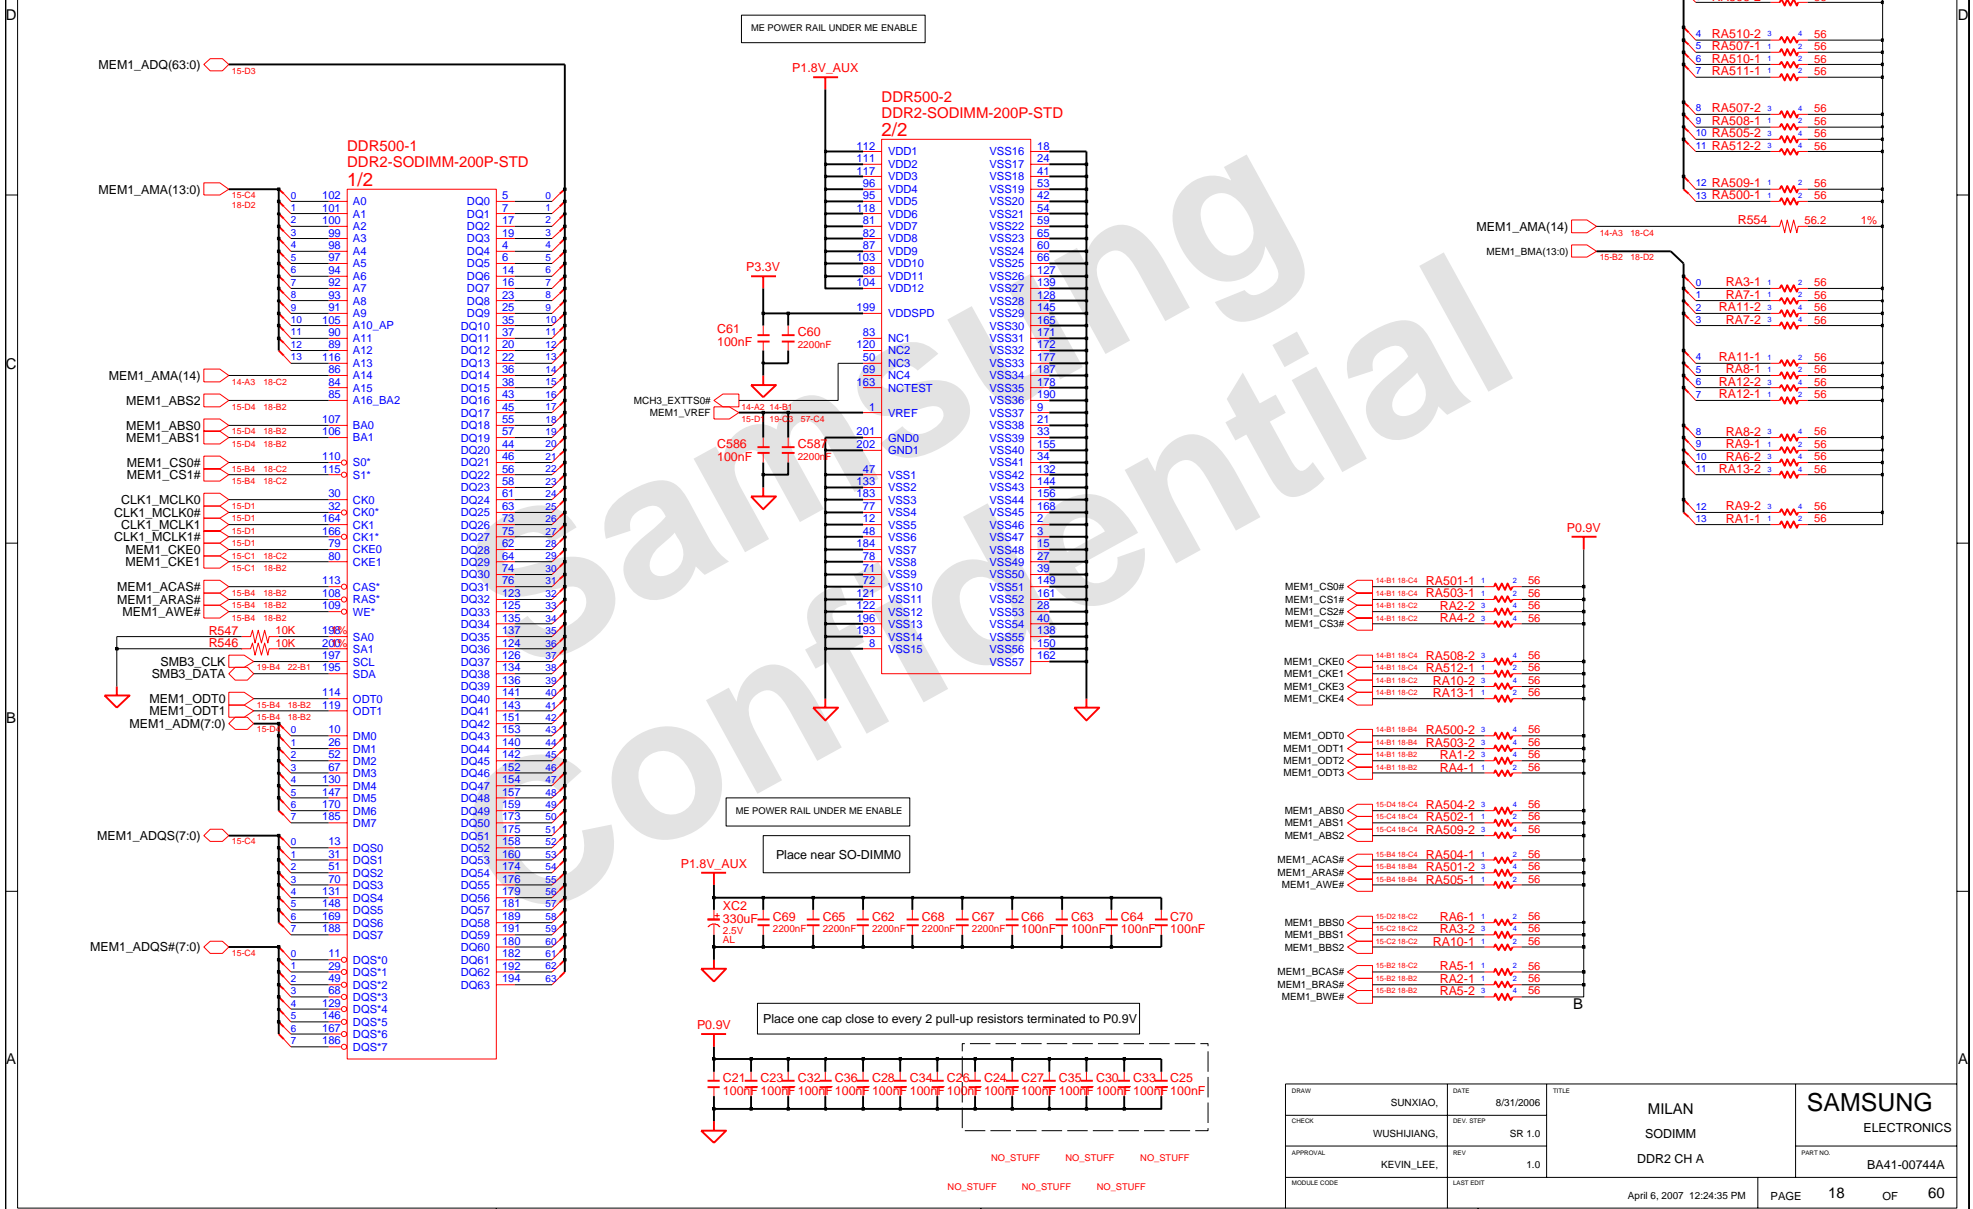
D D
C C
B B
A A

ME POWER RAIL UNDER ME ENABLE

Samsung Confidential

MEM1_ADQ(63:0) 15-D3

DDR500-1
DDR2-SODIMM-200P-STD
1/2

MEM1_AMA(13:0) 15-C4 18-D2

| | | | | | |
|---|---|---|---|---|---|
| 0 | 102 | A0 | DQ0 | 5 | 0 |
| 1 | 101 | A1 | DQ1 | 7 | 1 |
| 2 | 100 | A2 | DQ2 | 17 | 2 |
| 3 | 99 | A3 | DQ3 | 19 | 3 |
| 4 | 98 | A4 | DQ4 | 4 | 4 |
| 5 | 97 | A5 | DQ5 | 6 | 5 |
| 6 | 94 | A6 | DQ6 | 14 | 6 |
| 7 | 92 | A7 | DQ7 | 16 | 7 |
| 8 | 93 | A8 | DQ8 | 23 | 8 |
| 9 | 91 | A9 | DQ9 | 25 | 9 |
| 10 | 105 | A10_AP | DQ10 | 35 | 10 |
| 11 | 90 | A11 | DQ11 | 37 | 11 |
| 12 | 89 | A12 | DQ12 | 20 | 12 |
| 13 | 116 | A13 | DQ13 | 22 | 13 |
| | 86 | A14 | DQ14 | 36 | 14 |
| | 84 | A15 | DQ15 | 38 | 15 |
| | 85 | A16_BA2 | DQ16 | 43 | 16 |

MEM1_AMA(14) 14-A3 18-C2
MEM1_ABS2 15-D4 18-B2
MEM1_ABS0 15-D4 18-B2 107 BA0 DQ17 45 17
MEM1_ABS1 15-D4 18-B2 106 BA1 DQ18 55 18
DQ19 57 19
DQ20 44 20
MEM1_CS0# 15-B4 18-C2 110 S0* DQ21 46 21
MEM1_CS1# 15-B4 18-C2 115 S1* DQ22 56 22
DQ23 58 23
CLK1_MCLK0 15-D1 30 CK0 DQ24 61 24
CLK1_MCLK0# 15-D1 32 CK0* DQ25 63 25
CLK1_MCLK1 15-D1 164 CK1 DQ26 73 26
CLK1_MCLK1# 15-D1 166 CK1* DQ27 75 27
MEM1_CKE0 15-C1 18-C2 79 CKE0 DQ28 62 28
MEM1_CKE1 15-C1 18-B2 80 CKE1 DQ29 64 29
DQ30 74 30
MEM1_ACAS# 15-B4 18-B2 113 CAS* DQ31 76 31
MEM1_ARAS# 15-B4 18-B2 108 RAS* DQ32 123 32
MEM1_AWE# 15-B4 18-B2 109 WE* DQ33 125 33
DQ34 135 34
R547 10K 198 5% SA0 DQ35 137 35
R546 10K 200 5% SA1 DQ36 124 36
SMB3_CLK 19-B4 22-B1 197 SCL DQ37 126 37
SMB3_DATA 195 SDA DQ38 134 38
DQ39 136 39
MEM1_ODT0 15-B4 18-B2 114 ODT0 DQ40 141 40
MEM1_ODT1 15-B4 18-B2 119 ODT1 DQ41 143 41
MEM1_ADM(7:0) 15-D4
0 10 DM0 DQ42 151 42
1 26 DM1 DQ43 153 43
2 52 DM2 DQ44 140 44
3 67 DM3 DQ45 142 45
4 130 DM4 DQ46 152 46
5 147 DM5 DQ47 154 47
6 170 DM6 DQ48 157 48
7 185 DM7 DQ49 159 49
DQ50 173 50
MEM1_ADQS(7:0) 15-C4 DQ51 175 51
0 13 DQS0 DQ52 158 52
1 31 DQS1 DQ53 160 53
2 51 DQS2 DQ54 174 54
3 70 DQS3 DQ55 176 55
4 131 DQS4 DQ56 179 56
5 148 DQS5 DQ57 181 57
6 169 DQS6 DQ58 189 58
7 188 DQS7 DQ59 191 59
DQ60 180 60
MEM1_ADQS#(7:0) 15-C4 DQ61 182 61
0 11 DQS*0 DQ62 192 62
1 29 DQS*1 DQ63 194 63
2 49 DQS*2
3 68 DQS*3
4 129 DQS*4
5 146 DQS*5
6 167 DQS*6
7 186 DQS*7

P1.8V_AUX
DDR500-2
DDR2-SODIMM-200P-STD
2/2

112 VDD1 VSS16 18
111 VDD2 VSS17 24
117 VDD3 VSS18 41
96 VDD4 VSS19 53
95 VDD5 VSS20 42
118 VDD6 VSS21 54
81 VDD7 VSS22 59
82 VDD8 VSS23 65
87 VDD9 VSS24 60
103 VDD10 VSS25 66
88 VDD11 VSS26 127
104 VDD12 VSS27 139
P3.3V VSS28 128
199 VDDSPD VSS29 145
C61 100nF C60 2200nF VSS30 165
83 NC1 VSS31 171
120 NC2 VSS32 172
50 NC3 VSS33 177
69 NC4 VSS34 187
163 NCTEST VSS35 178
MCH3_EXTTS0# VSS36 190
MEM1_VREF 14-A2 14-B1 15-D1 19-C3 57-C4 1 VREF VSS37 9
C586 100nF C587 2200nF VSS38 21
201 GND0 VSS39 33
202 GND1 VSS40 155
VSS41 34
47 VSS1 VSS42 132
133 VSS2 VSS43 144
183 VSS3 VSS44 156
77 VSS4 VSS45 168
12 VSS5 VSS46 2
48 VSS6 VSS47 3
184 VSS7 VSS48 15
78 VSS8 VSS49 27
71 VSS9 VSS50 39
72 VSS10 VSS51 149
121 VSS11 VSS52 161
122 VSS12 VSS53 28
196 VSS13 VSS54 40
193 VSS14 VSS55 138
8 VSS15 VSS56 150
VSS57 162

ME POWER RAIL UNDER ME ENABLE
Place near SO-DIMM0

P1.8V_AUX
XC2 330uF 2.5V AL C69 2200nF C65 2200nF C62 2200nF C68 2200nF C67 2200nF C66 100nF C63 100nF C64 100nF C70 100nF

Place one cap close to every 2 pull-up resistors terminated to P0.9V
P0.9V
C21 100nF C23 100nF C32 100nF C36 100nF C28 100nF C34 100nF C26 100nF C24 100nF C27 100nF C35 100nF C30 100nF C33 100nF C25 100nF
NO_STUFF NO_STUFF NO_STUFF
NO_STUFF NO_STUFF NO_STUFF

4 RA510-2 3 4 56
5 RA507-1 1 2 56
6 RA510-1 1 2 56
7 RA511-1 1 2 56
8 RA507-2 3 4 56
9 RA508-1 1 2 56
10 RA505-2 3 4 56
11 RA512-2 3 4 56
12 RA509-1 1 2 56
13 RA500-1 1 2 56
MEM1_AMA(14) 14-A3 18-C4 R554 56.2 1%
MEM1_BMA(13:0) 15-B2 18-D2
0 RA3-1 1 2 56
1 RA7-1 1 2 56
2 RA11-2 3 4 56
3 RA7-2 3 4 56
4 RA11-1 1 2 56
5 RA8-1 1 2 56
6 RA12-2 3 4 56
7 RA12-1 1 2 56
8 RA8-2 3 4 56
9 RA9-1 1 2 56
10 RA6-2 3 4 56
11 RA13-2 3 4 56
12 RA9-2 3 4 56
13 RA1-1 1 2 56
P0.9V
MEM1_CS0# 14-B1 18-C4 RA501-1 1 2 56
MEM1_CS1# 14-B1 18-C4 RA503-1 1 2 56
MEM1_CS2# 14-B1 18-C2 RA2-2 3 4 56
MEM1_CS3# 14-B1 18-C2 RA4-2 3 4 56
MEM1_CKE0 14-B1 18-C4 RA508-2 3 4 56
MEM1_CKE1 14-B1 18-C4 RA512-1 1 2 56
MEM1_CKE3 14-B1 18-C2 RA10-2 3 4 56
MEM1_CKE4 14-B1 18-C2 RA13-1 1 2 56
MEM1_ODT0 14-B1 18-B4 RA500-2 3 4 56
MEM1_ODT1 14-B1 18-B4 RA503-2 3 4 56
MEM1_ODT2 14-B1 18-B2 RA1-2 3 4 56
MEM1_ODT3 14-B1 18-B2 RA4-1 1 2 56
MEM1_ABS0 15-D4 18-C4 RA504-2 3 4 56
MEM1_ABS1 15-C4 18-C4 RA502-1 1 2 56
MEM1_ABS2 15-C4 18-C4 RA509-2 3 4 56
MEM1_ACAS# 15-B4 18-B4 RA504-1 1 2 56
MEM1_ARAS# 15-B4 18-B4 RA501-2 3 4 56
MEM1_AWE# 15-B4 18-B4 RA505-1 1 2 56
MEM1_BBS0 15-D2 18-C2 RA6-1 1 2 56
MEM1_BBS1 15-C2 18-C2 RA3-2 3 4 56
MEM1_BBS2 15-C2 18-C2 RA10-1 1 2 56
MEM1_BCAS# 15-B2 18-C2 RA5-1 1 2 56
MEM1_BRAS# 15-B2 18-B2 RA2-1 1 2 56
MEM1_BWE# 15-B2 18-B2 RA5-2 3 4 56
B

DRAW SUNXIAO, DATE 8/31/2006 TITLE MILAN SAMSUNG ELECTRONICS
CHECK WUSHIJIANG, DEV. STEP SR 1.0 SODIMM
APPROVAL KEVIN_LEE, REV 1.0 DDR2 CH A PART NO. BA41-00744A
MODULE CODE LAST EDIT April 6, 2007 12:24:35 PM PAGE 18 OF 60